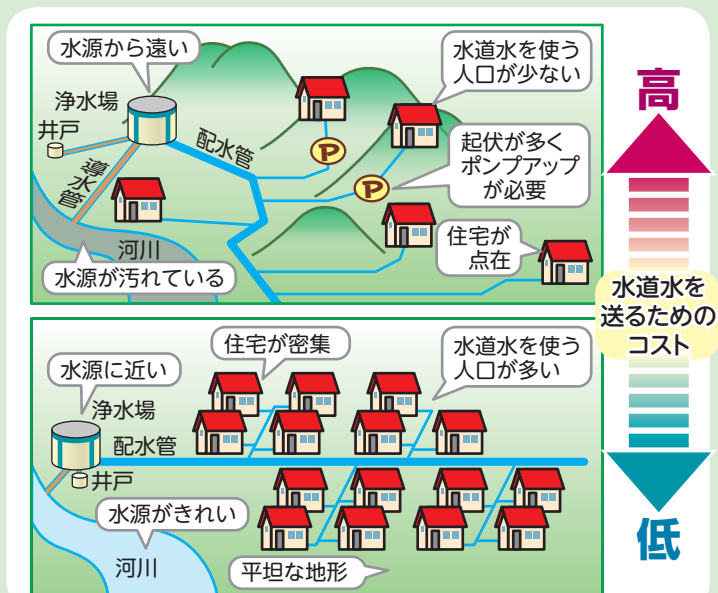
水源から遠い

浄水場

井戸

導水管

配水管

水道水を使う人口が少ない

起伏が多くポンプアップが必要

住宅が点在

河川

水源が汚れている

高

水道水を送るためのコスト

低

水源に近い

浄水場

配水管

井戸

住宅が密集

水道水を使う人口が多い

水源がきれい

河川

平坦な地形